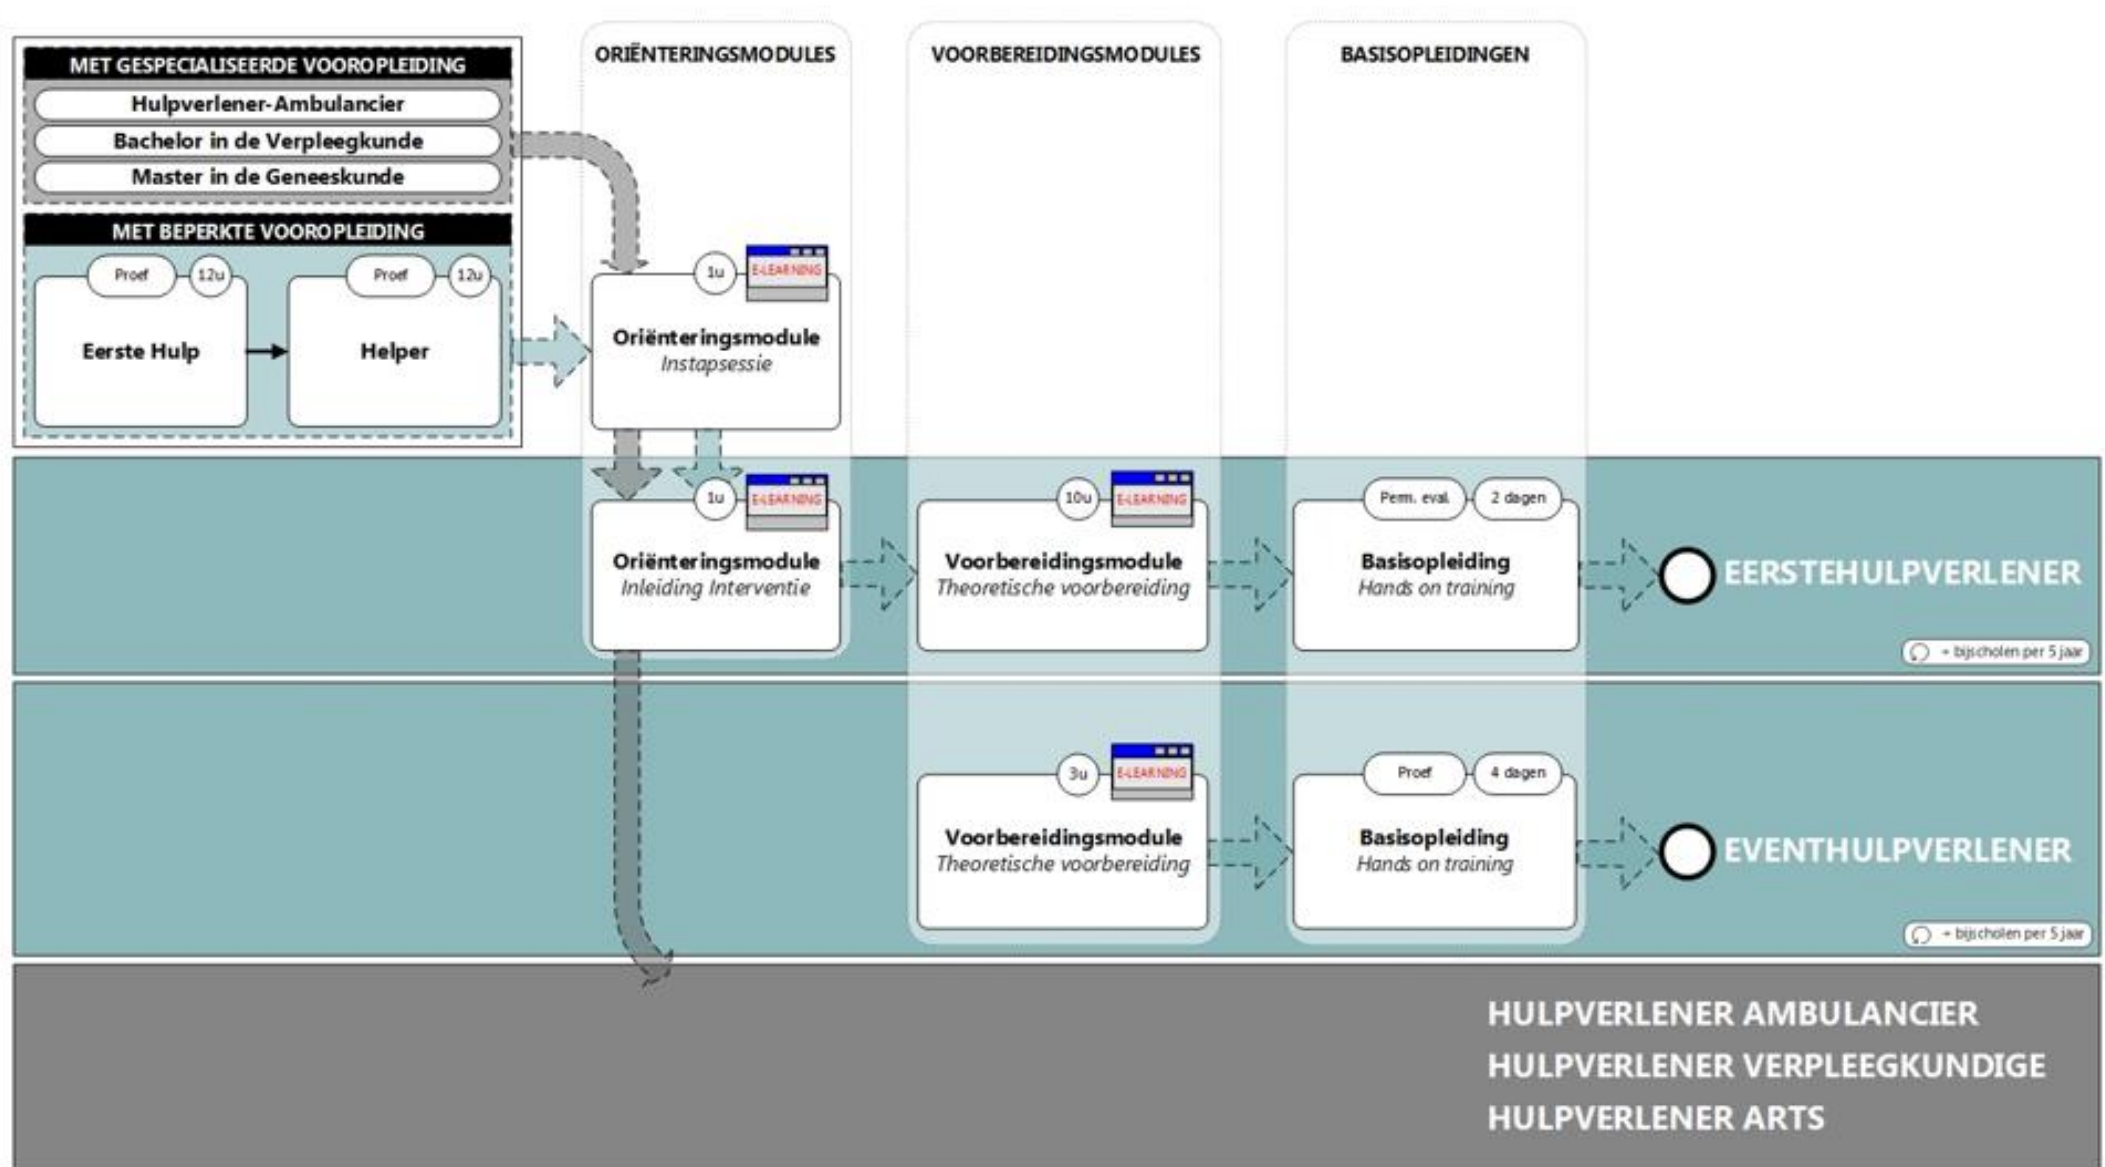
MET GESPECIALISEERDE VOOROPLEIDING
Hulpverlener-Ambulancier
Bachelor in de Verpleegkunde
Master in de Geneeskunde

MET BEPERKTE VOOROPLEIDING
Proef 12u
Eerste Hulp
Proef 12u
Helper

ORIËNTERINGSMODULES
VOORBEREIDINGSMODULES
BASISOPLEIDINGEN

1u E-LEARNING
Oriënteringsmodule
Instapsessie

1u E-LEARNING
Oriënteringsmodule
Inleiding Interventie

10u E-LEARNING
Voorbereidingsmodule
Theoretische voorbereiding

Perm. eval. 2 dagen
Basisopleiding
Hands on training

EERSTEHULPVERLENER
+ bijscholen per 5 jaar

3u E-LEARNING
Voorbereidingsmodule
Theoretische voorbereiding

Proef 4 dagen
Basisopleiding
Hands on training

EVENTHULPVERLENER
+ bijscholen per 5 jaar

HULPVERLENER AMBULANCIER
HULPVERLENER VERPLEEGKUNDIGE
HULPVERLENER ARTS